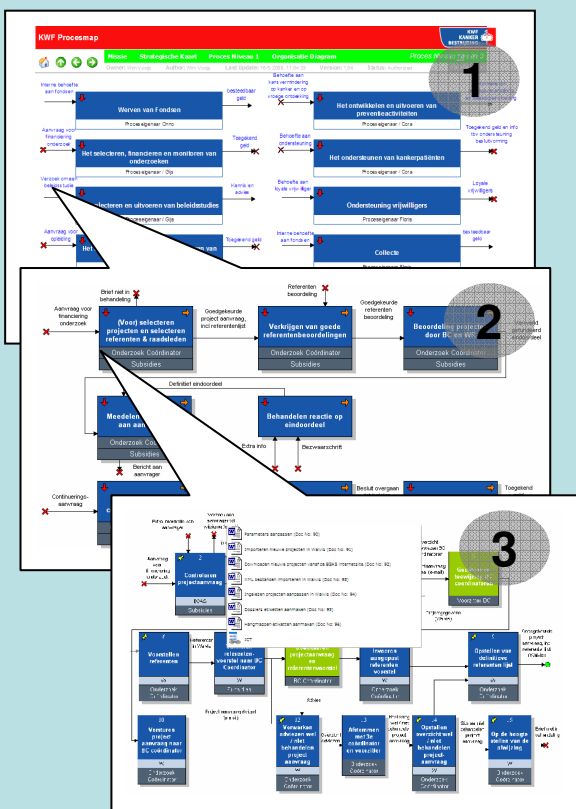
KWF Procesmap

KWF KANKER BESTRIJDING

Home | Strategische Kaart | Proces Niveau 1 | Organisatie Diagram

Proces Niveau 1

Owner: | Author: | Last Update: | Version: | Status: Authorised

1

Interne behoefte aan fondsen

Werven van Fondsen

Proceseigenaar / Onno

beschikbaar geld

Behoefte aan kans vermindering op kanker en op vroege ontdekking

Het ontwikkelen en uitvoeren van preventieactiviteiten

Proceseigenaar / Cora

Aanvraag voor financiering onderzoek

Het selecteren, financieren en monitoren van onderzoeken

Proceseigenaar / Gijs

Toegekend geld

Behoefte aan ondersteuning

Het ondersteunen van kankerpatiënten

Proceseigenaar / Cora

Toegekend geld en info t.b.v. ondersteuning besluitvorming

Verzoek om een beleidsstudie

Selecteren en uitvoeren van beleidsstudies

Proceseigenaar / Gijs

Kennis en advies

Behoefte aan loyale vrijwilligers

Ondersteuning vrijwilligers

Proceseigenaar / Floris

Loyale vrijwilligers

Aanvraag voor opleiding

Toegekend geld

Interne behoefte aan fondsen

Collecte

beschikbaar geld

2

Brief niet in behandeling

Aanvraag voor financiering onderzoek

(Voor) selecteren projecten en selecteren referenten & raadsleden

Onderzoek Coördinator

Subsidies

Goedgekeurde project aanvraag, incl referentenlijst

Referenten beoordeling

Verkrijgen van goede referentenbeoordelingen

Onderzoek Coördinator

Subsidies

Goedgekeurde referenten beoordeling

Beoordeling projecten door BC en WR

Onderzoek Coördinator

Subsidies

Definitief eindoordeel

Meedelen van eindoordeel aan aanvrager

Onderzoek Coördinator

Subsidies

Behandelen reactie op eindoordeel

Extra info

Bezwaarschrift

Bericht aan aanvrager

Continuerings-aanvraag

Besluit overgaan

Toegekend

3

Parameters aanpassen (Doc Nr. 90)

Importeren nieuwe projecten in Wavio (Doc Nr. 92)

Downloaden nieuwe projecten vanaf de BBAS internetsite (Doc Nr. 91)

Info. bestanden importeren in Wavio (Doc Nr. 93)

Ingelezen projecten aanpassen in Wavio (Doc Nr. 94)

Dossiers etiketten aanmaken (Doc Nr. 95)

Hangmappen etiketten aanmaken (Doc Nr. 96)

Aanvraag voor financiering onderzoek

Controleren projectaanvraag

BBAS

Subsidies

Voorstellen referenten

Onderzoek Coördinator

Opstellen van definitieve referenten lijst

Onderzoek Coördinator

Versturen project aanvraag naar BC coördinator

Onderzoek Coördinator

Verwerken adviezen wel / niet behandelen project aanvraag

Onderzoek Coördinator

Afstemmen met de coördinator en voorzitter

Onderzoek Coördinator

Opstellen overzicht wel / niet behandelen project aanvraag

Onderzoek Coördinator

Op de hoogte stellen van de afwijzing

Onderzoek Coördinator

BC Coördinator

Voorzitter BC

Advies

Brief niet in behandeling